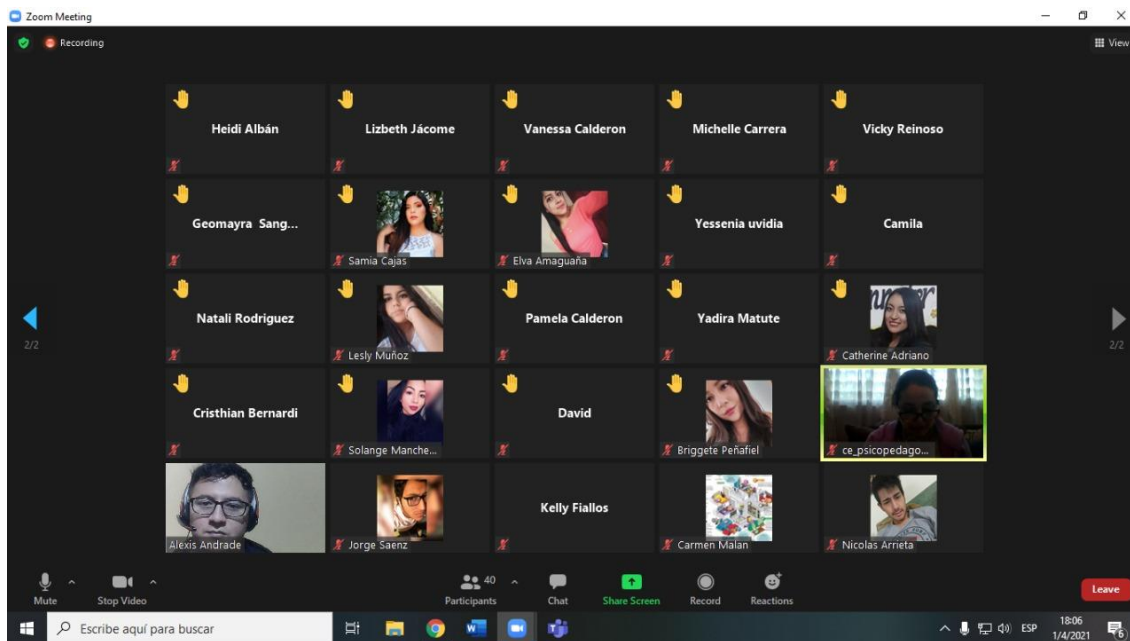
Zoom Meeting

Recording

View

Heidi Albán

Lizbeth Jácome

Vanessa Calderon

Michelle Carrera

Vicky Reinoso

Geomayra Sang...

Samia Cajas

Elva Amaguaña

Yessenia uvidia

Camila

Natali Rodriguez

Lesly Muñoz

Pamela Calderon

Yadira Matute

Catherine Adriano

Cristhian Bernardi

Solange Manche...

David

Briggete Peñafiel

ce_psicopedago...

Alexis Andrade

Jorge Saenz

Kelly Fiallos

Carmen Malan

Nicolas Arrieta

2/2

2/2

Mute

Stop Video

40

Participants

Chat

Share Screen

Record

Reactions

Leave

Escribe aquí para buscar

ESP

18:06

1/4/2021